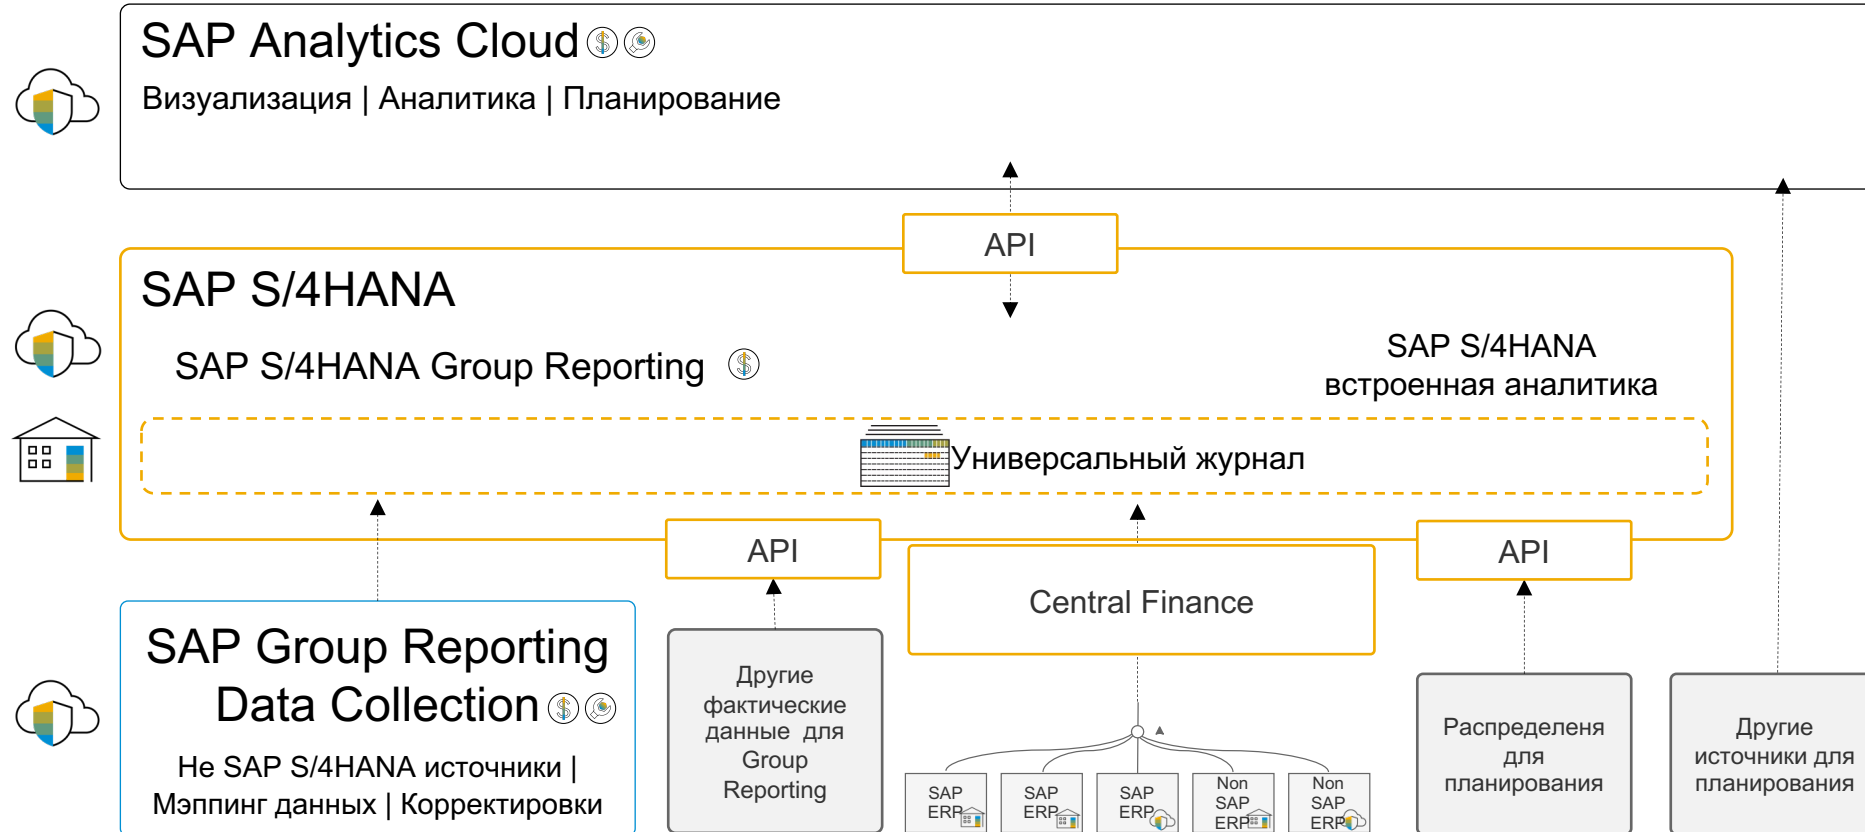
SAP Analytics Cloud
Визуализация | Аналитика | Планирование

API

SAP S/4HANA

SAP S/4HANA Group Reporting

SAP S/4HANA
встроенная аналитика

Универсальный журнал

API

Central Finance

API

SAP Group Reporting Data Collection

Не SAP S/4HANA источники | Мэппинг данных | Корректировки

Другие фактические данные для Group Reporting

SAP ERP

SAP ERP

SAP ERP

Non SAP ERP

Non SAP ERP

Распределеня для планирования

Другие источники для планирования